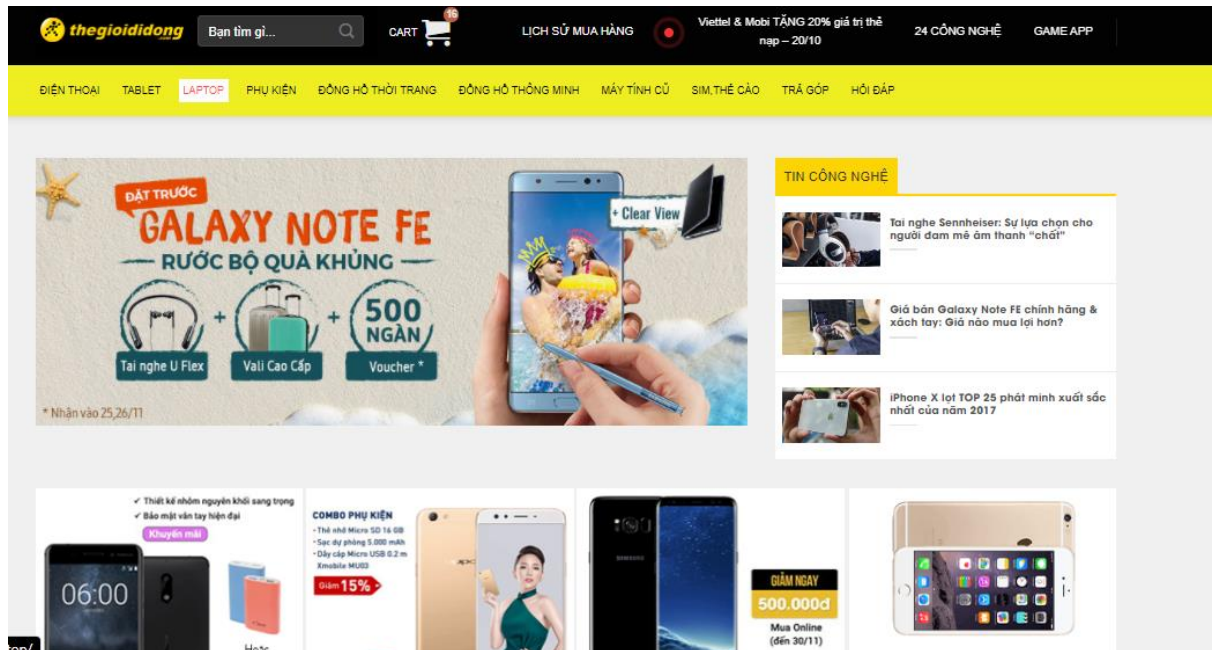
thegioididong

Bạn tìm gì...

CART 16

LỊCH SỬ MUA HÀNG

Viettel & Mobi TẶNG 20% giá trị thẻ nạp – 20/10

24 CÔNG NGHỆ

GAME APP

ĐIỆN THOẠI TABLET LAPTOP PHỤ KIỆN ĐỒNG HỒ THỜI TRANG ĐỒNG HỒ THÔNG MINH MÁY TÍNH CŨ SIM,THẺ CÀO TRẢ GÓP HỎI ĐÁP

ĐẶT TRƯỚC
GALAXY NOTE FE
RƯỚC BỘ QUÀ KHỦNG
Tai nghe U Flex + Vali Cao Cấp + 500 NGÀN Voucher *
+ Clear View
* Nhận vào 25,26/11

TIN CÔNG NGHỆ

Tai nghe Sennheiser: Sự lựa chọn cho người đam mê âm thanh "chất"

Giá bán Galaxy Note FE chính hãng & xách tay: Giá nào mua lợi hơn?

iPhone X lọt TOP 25 phát minh xuất sắc nhất của năm 2017

✔ Thiết kế nhôm nguyên khối sang trọng
✔ Bảo mật vân tay hiện đại
Khuyến mãi
06:00
Hoặc

COMBO PHỤ KIỆN
- Thẻ nhớ Micro SD 16 GB
- Sạc dự phòng 5.000 mAh
- Dây cáp Micro USB 0.2 m Xmobile MU03
Giảm 15%

GIẢM NGAY
500.000đ
Mua Online
(đến 30/11)